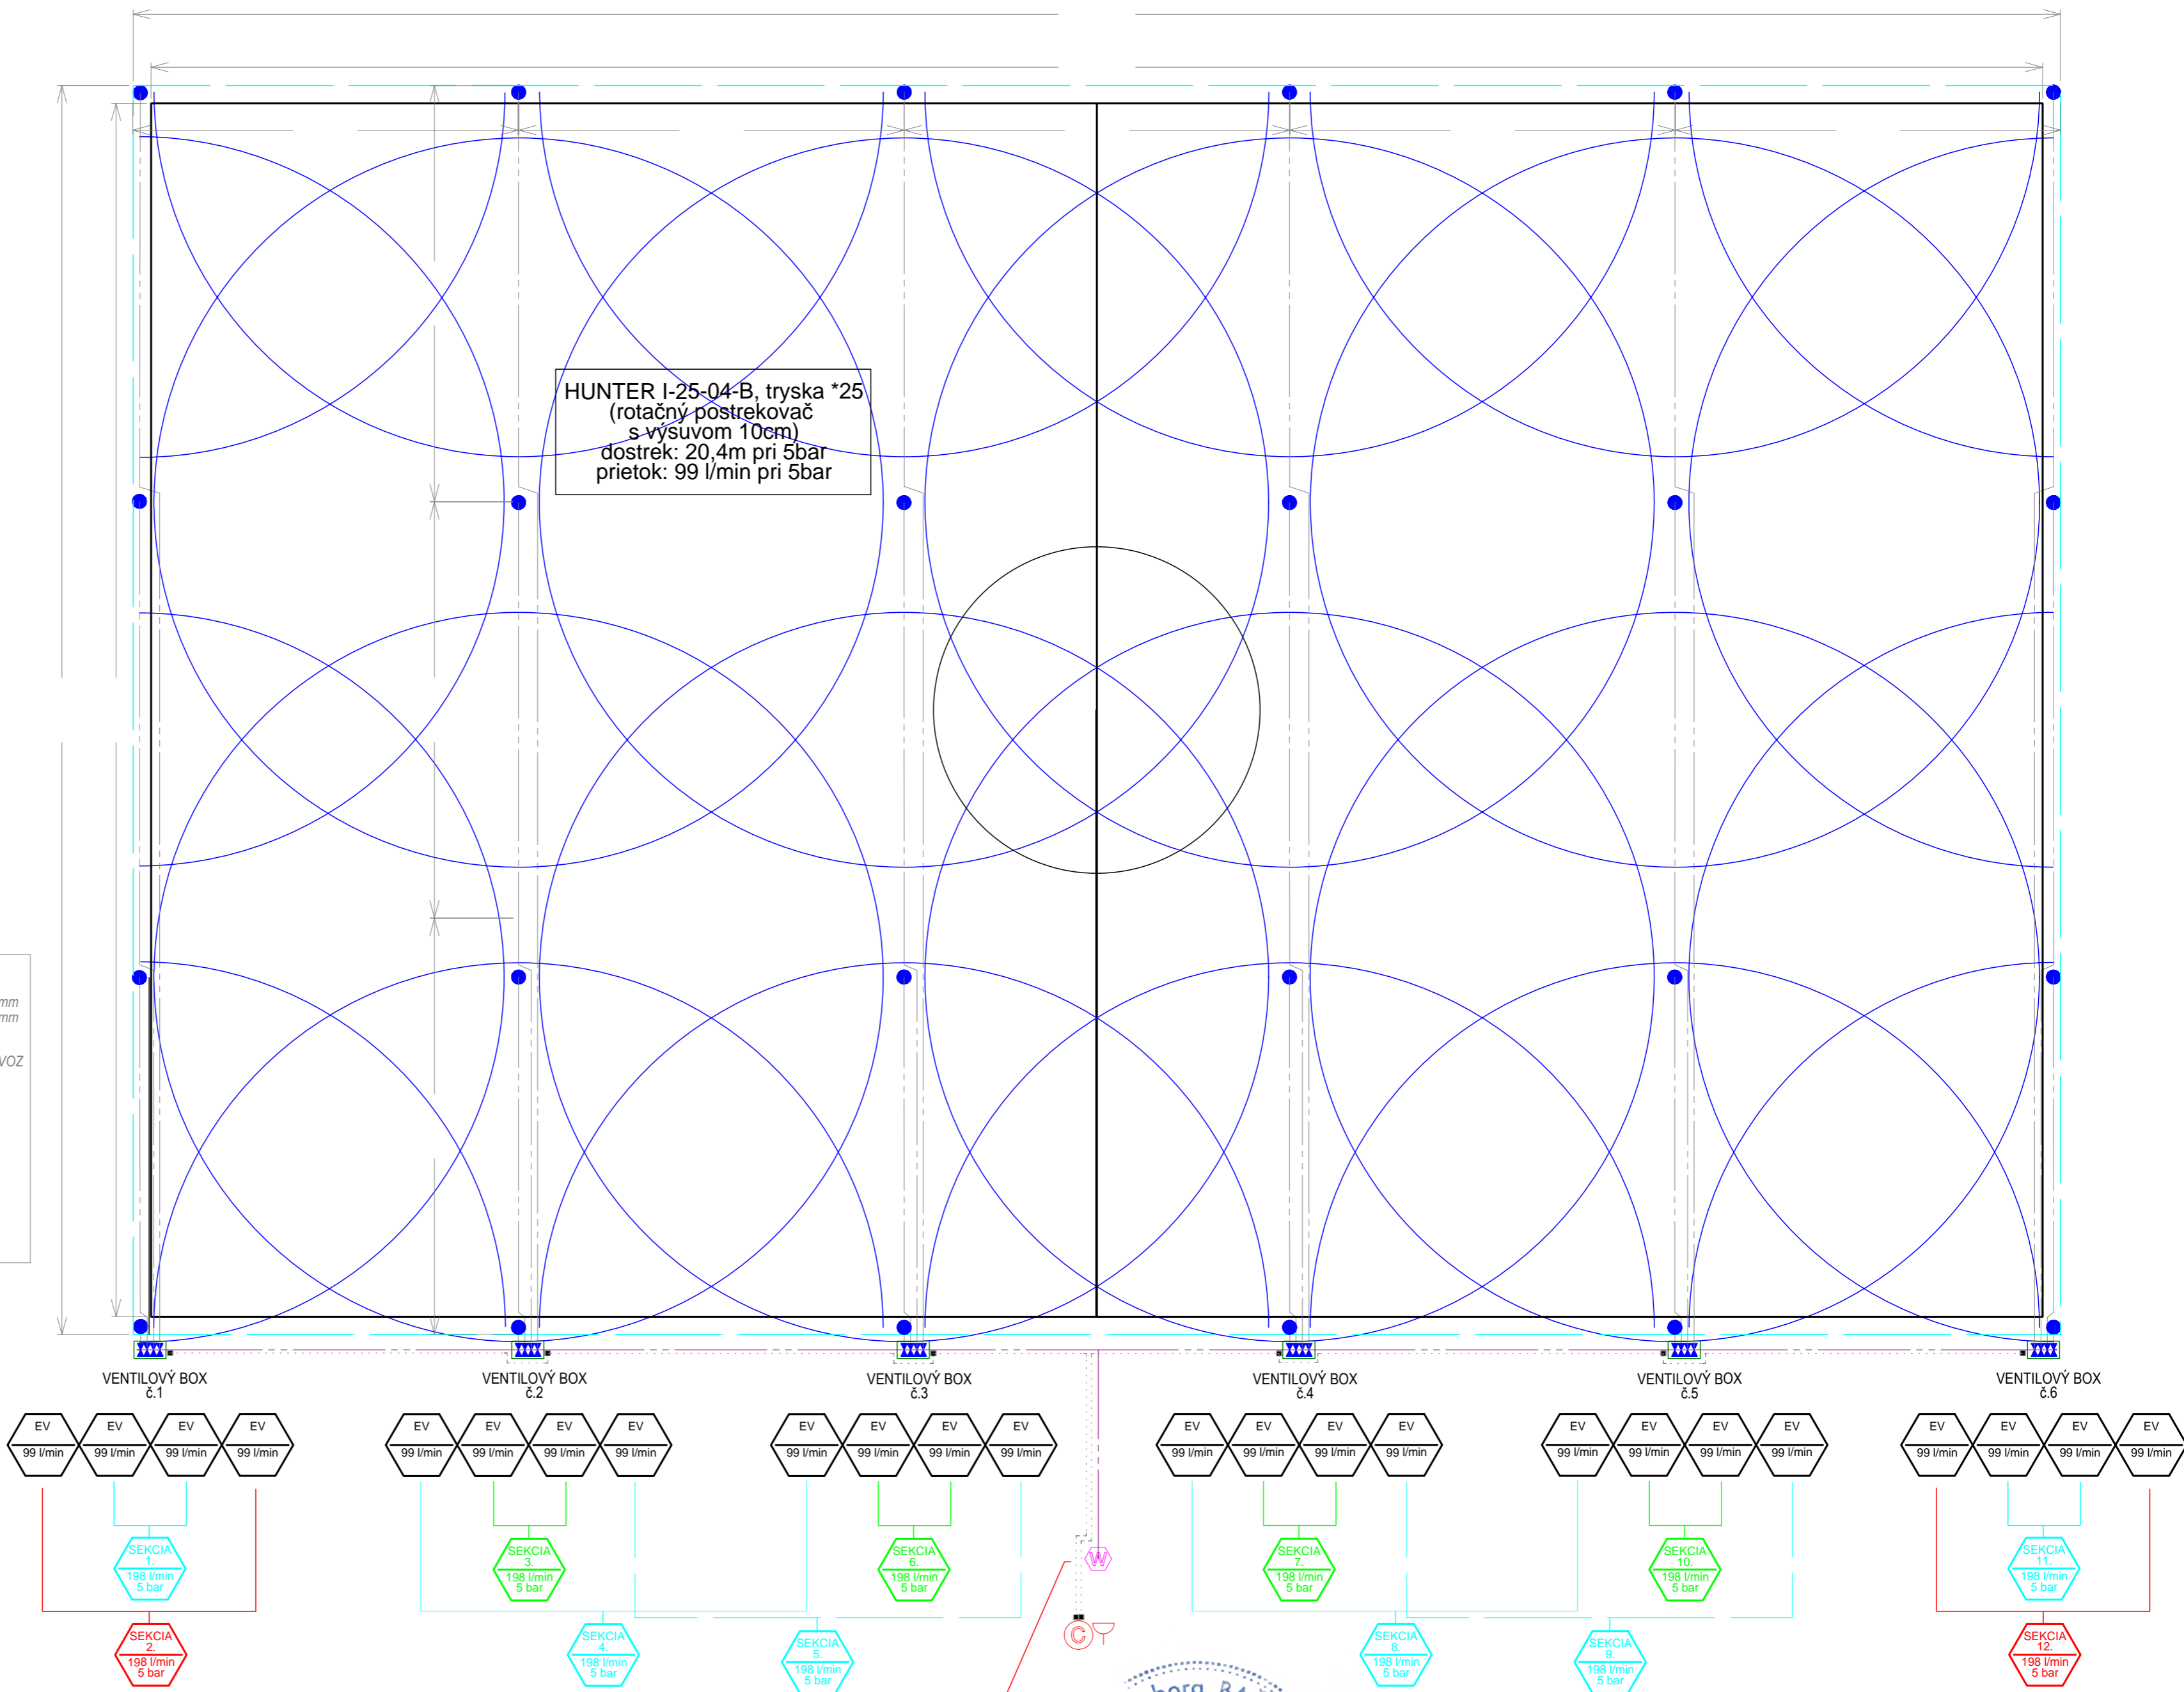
HUNTER I-25-04-B, tryska *25
(rotačný postrekovač
s výsuvom 10cm)
dostrek: 20,4m pri 5bar
prietok: 99 l/min pri 5bar

mm
mm
VOZ

VENTILOVÝ BOX
č.1

VENTILOVÝ BOX
č.2

VENTILOVÝ BOX
č.3

VENTILOVÝ BOX
č.4

VENTILOVÝ BOX
č.5

VENTILOVÝ BOX
č.6

EV 99 l/min
EV 99 l/min
EV 99 l/min
EV 99 l/min

EV 99 l/min
EV 99 l/min
EV 99 l/min
EV 99 l/min

EV 99 l/min
EV 99 l/min
EV 99 l/min
EV 99 l/min

EV 99 l/min
EV 99 l/min
EV 99 l/min
EV 99 l/min

EV 99 l/min
EV 99 l/min
EV 99 l/min
EV 99 l/min

EV 99 l/min
EV 99 l/min
EV 99 l/min
EV 99 l/min

SEKCIA 1. 198 l/min 5 bar
SEKCIA 3. 198 l/min 5 bar
SEKCIA 6. 198 l/min 5 bar
W
SEKCIA 7. 198 l/min 5 bar
SEKCIA 10. 198 l/min 5 bar
SEKCIA 11. 198 l/min 5 bar

SEKCIA 2. 198 l/min 5 bar
SEKCIA 4. 198 l/min 5 bar
SEKCIA 5. 198 l/min 5 bar
C
SEKCIA 8. 198 l/min 5 bar
SEKCIA 9. 198 l/min 5 bar
SEKCIA 12. 198 l/min 5 bar

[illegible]